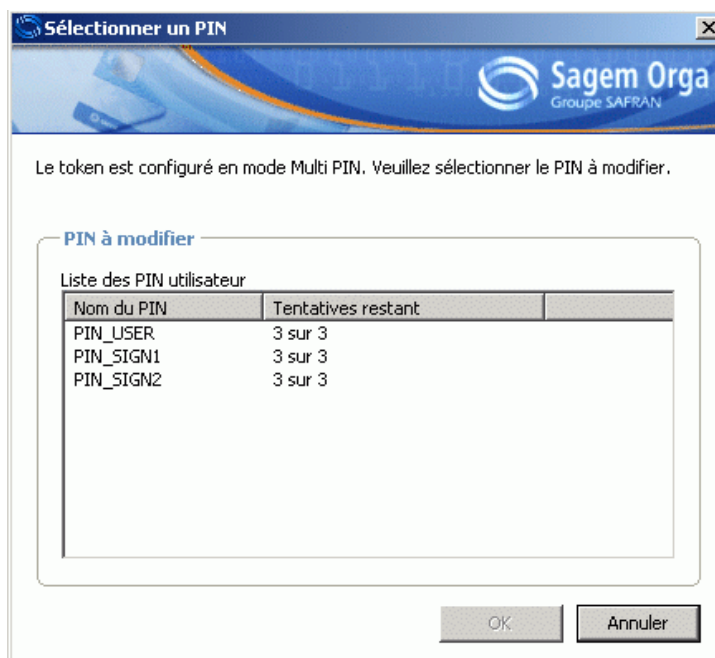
Sélectionner un PIN

X

Sagem Orga
Groupe SAFRAN

Le token est configuré en mode Multi PIN. Veuillez sélectionner le PIN à modifier.

PIN à modifier

Liste des PIN utilisateur

| Nom du PIN | Tentatives restant | |
|---|---|---|
| PIN_USER | 3 sur 3 | |
| PIN_SIGN1 | 3 sur 3 | |
| PIN_SIGN2 | 3 sur 3 | |

OK

Annuler